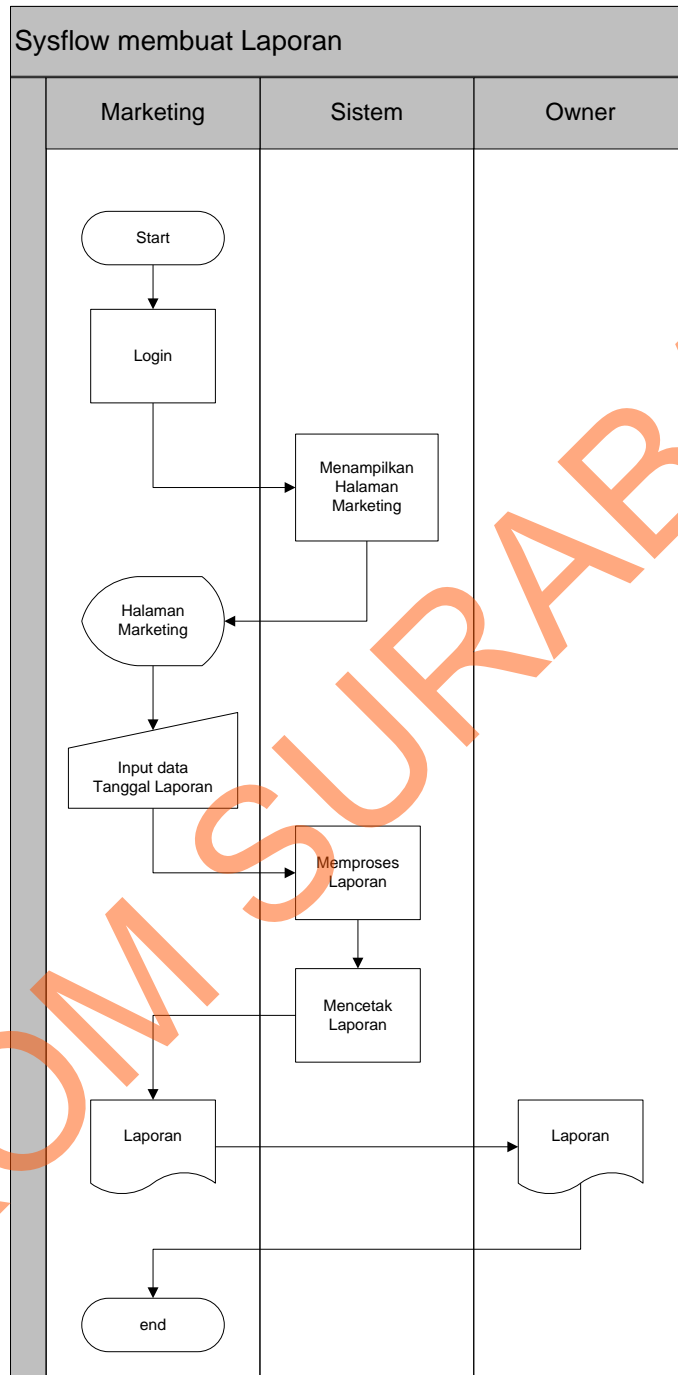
Sysflow membuat Laporan

| Marketing | Sistem | Owner |
|---|---|---|

Start

Login

Menampilkan Halaman Marketing

Halaman Marketing

Input data Tanggal Laporan

Memproses Laporan

Mencetak Laporan

Laporan

Laporan

end

OM SURAB